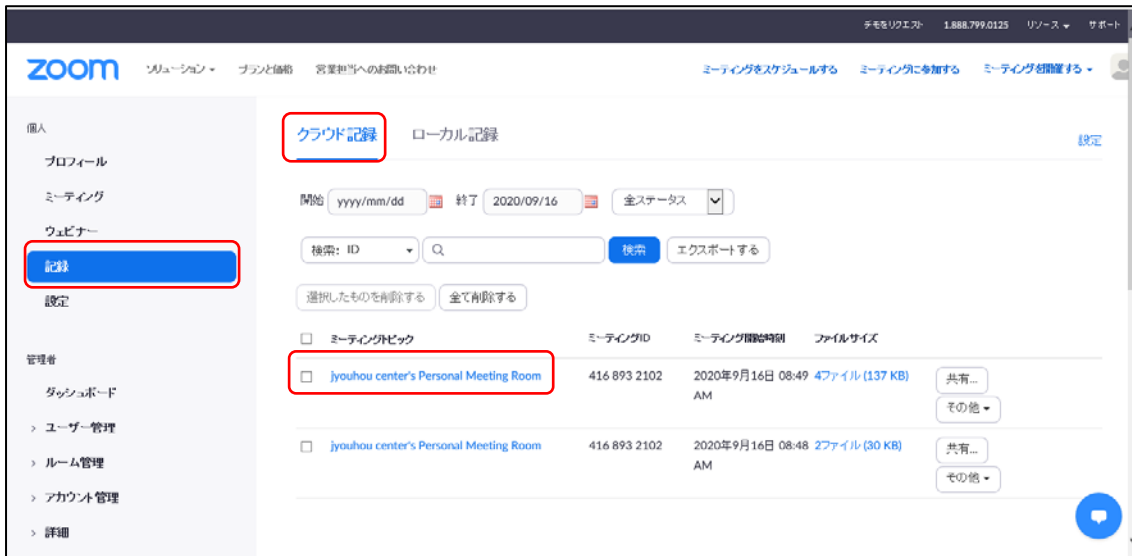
デモをリクエスト 1.888.799.0125 リソース サポート

zoom ソリューション プランと価格 営業担当へのお問い合わせ ミーティングをスケジュールする ミーティングに参加する ミーティングを開催する

個人
プロフィール
ミーティング
ウェビナー
記録
設定

管理者
ダッシュボード
> ユーザー管理
> ルーム管理
> アカウント管理
> 詳細

クラウド記録 ローカル記録

設定

開始 yyyy/mm/dd 終了 2020/09/16 全ステータス

検索: ID 検索 エクスポートする

選択したものを削除する 全て削除する

| | ミーティングトピック | ミーティングID | ミーティング開始時刻 | ファイルサイズ | |
|---|---|---|---|---|---|
| ☐ | jyouhou center's Personal Meeting Room | 416 893 2102 | 2020年9月16日 08:49 AM | 4ファイル (137 KB) | 共有... その他 |
| ☐ | jyouhou center's Personal Meeting Room | 416 893 2102 | 2020年9月16日 08:48 AM | 2ファイル (30 KB) | 共有... その他 |